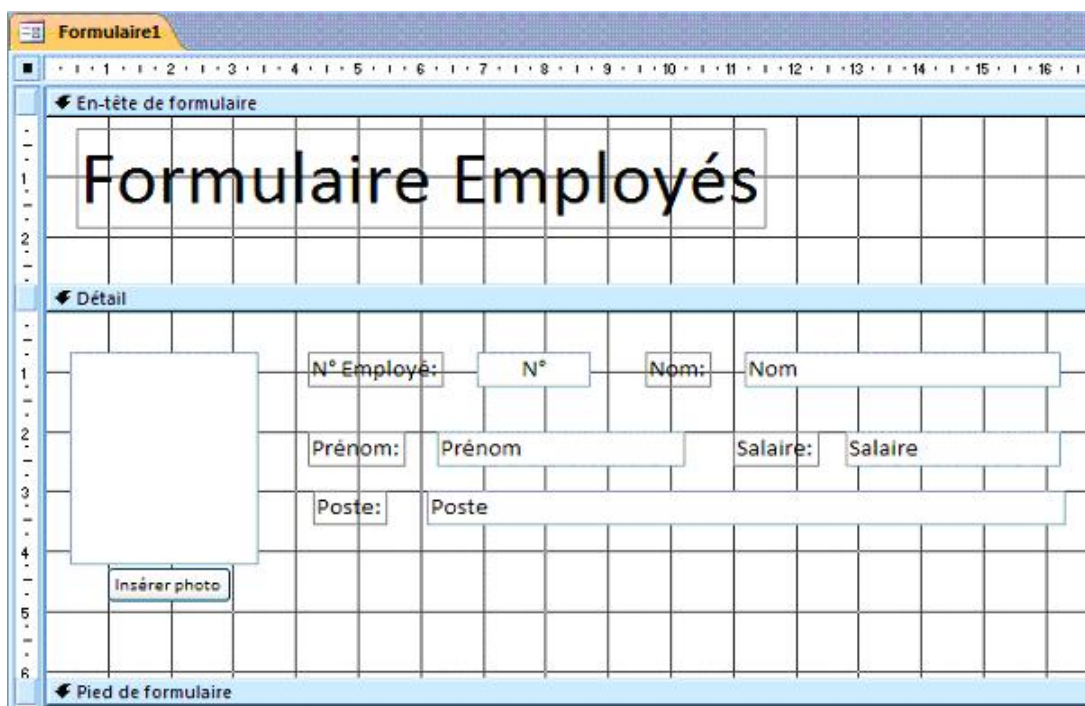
Formulaire1

1 2 3 4 5 6 7 8 9 10 11 12 13 14 15 16

En-tête de formulaire

1
2

Formulaire Employés

Détail

1
2
3
4
5
6

N° Employé: N° Nom: Nom

Prénom: Prénom Salaire: Salaire

Poste: Poste

Insérer photo

Pied de formulaire